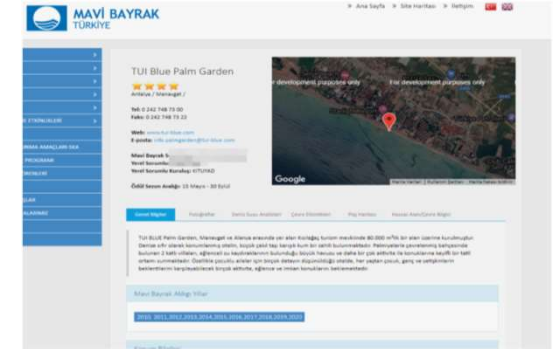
MAVİ BAYRAK
TÜRKİYE

» Ana Sayfa » Site Haritası » İletişim

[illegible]
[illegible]
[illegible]
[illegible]
E ETKİNLİKLERİ
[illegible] AMAÇLARI VKA
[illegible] PROGRAMI
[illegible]ÜRÜNLERİ
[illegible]
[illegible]LAR
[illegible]ALARIMIZ

TUI Blue Palm Garden
Antalya / Manavgat /

Tel: 0 242 748 73 00
Faks: 0 242 748 73 22

Web: www.tui-blue.com
E-posta: info.palmgarden@tui-blue.com

Mavi Bayrak S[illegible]
Yerel Sorumlu: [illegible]
Yerel Sorumlu Kuruluş: KTUYAD

Özel Sezon Aralığı: 15 Mayıs - 30 Eylül

For development purposes only
For development purposes only
Google
Harita Verileri | Kullanım Şartları | Harita hatası bildirin

Genel Bilgiler | Fotoğraflar | Deniz Suyu Analizleri | Çevre Etkinlikleri | Plaj Haritası | Hassas Alan/Çevre Bilgisi

TUI BLUE Palm Garden, Manavgat ve Alanya arasında yer alan Kızılağaç turizm merkezinde 80.000 m² lik bir alan üzerine kurulmuştur. Denize sıfır olarak konumlanmış otelin, büyük çakıl taş karışık kum bir sahili bulunmaktadır. Palmiyelerle çevrelenmiş bahçesinde bulunan 2 katlı villaları, eğlenceli su kaydıraklarının bulunduğu büyük havuzu ve daha bir çok aktivite ile konuklarına keyifli bir tatil imkanı sunmaktadır. Özellikle çocuklu aileler için büyük dikkatle düşünüldüğü otelde, her yaştan çocuk, genç ve yetişkinlerin beklentilerini karşılayabilecek birçok aktivite, eğlence ve imkan konukların beklemektedir.

Mavi Bayrak Aldığı Yıllar

2010, 2011, 2012, 2013, 2014, 2015, 2016, 2017, 2018, 2019, 2020